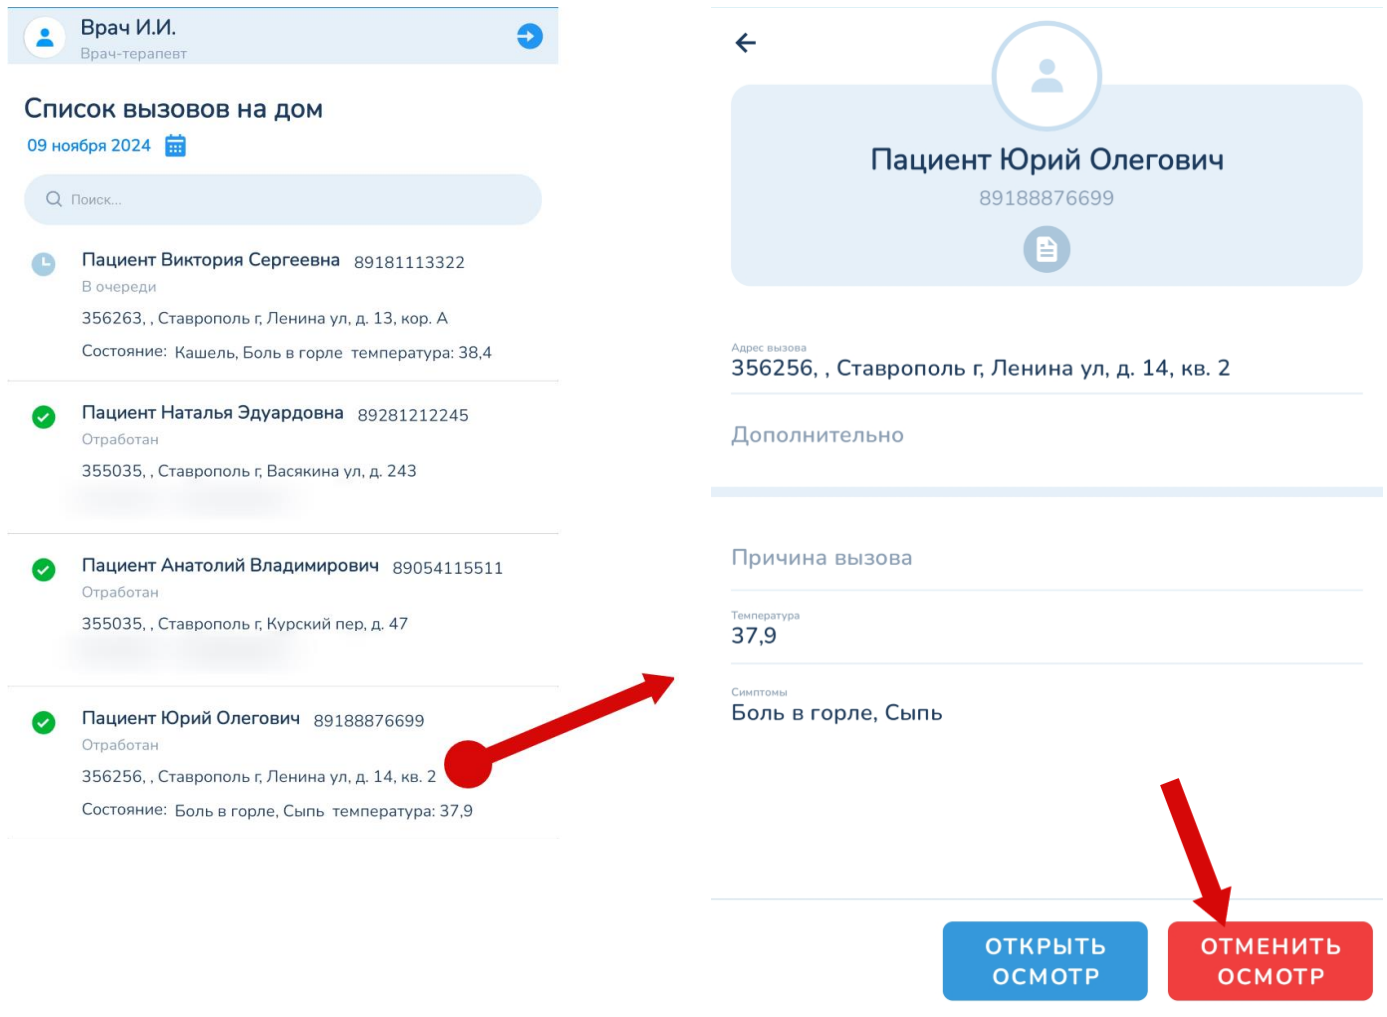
Врач И.И.
Врач-терапевт

Список вызовов на дом

09 ноября 2024

Поиск...

Пациент Виктория Сергеевна 89181113322
В очереди
356263, , Ставрополь г, Ленина ул, д. 13, кор. А
Состояние: Кашель, Боль в горле температура: 38,4

Пациент Наталья Эдуардовна 89281212245
Отработан
355035, , Ставрополь г, Васякина ул, д. 243

Пациент Анатолий Владимирович 89054115511
Отработан
355035, , Ставрополь г, Курский пер, д. 47

Пациент Юрий Олегович 89188876699
Отработан
356256, , Ставрополь г, Ленина ул, д. 14, кв. 2
Состояние: Боль в горле, Сыпь температура: 37,9

Пациент Юрий Олегович
89188876699

Адрес вызова
356256, , Ставрополь г, Ленина ул, д. 14, кв. 2

Дополнительно

Причина вызова

Температура
37,9

Симптомы
Боль в горле, Сыпь

ОТКРЫТЬ ОСМОТР

ОТМЕНИТЬ ОСМОТР